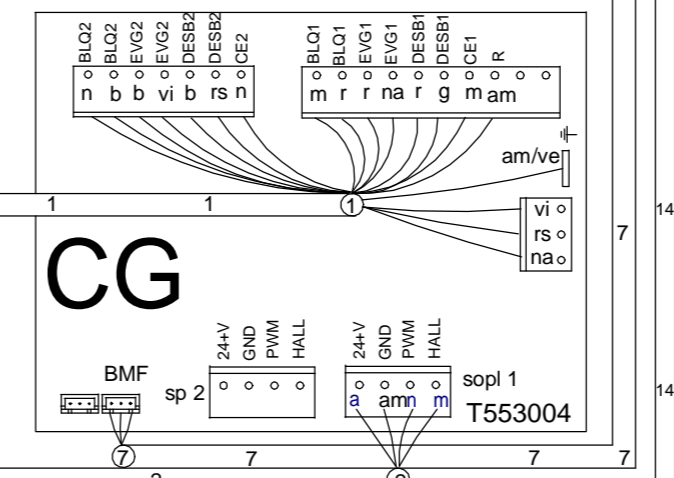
BLQ2 BLQ2 EVG2 EVG2 DESB2 DESB2 CE2
n b b vi b rs n

BLQ1 BLQ1 EVG1 EVG1 DESB1 DESB1 CE1 R
m r r na r g m am

am/ve

1 1 1

vi
rs
na

7

14

CG

24+V GND PWM HALL
sp 2

24+V GND PWM HALL
a am n m
sopl 1

BMF

T553004

14

7 7 7 7

2 8